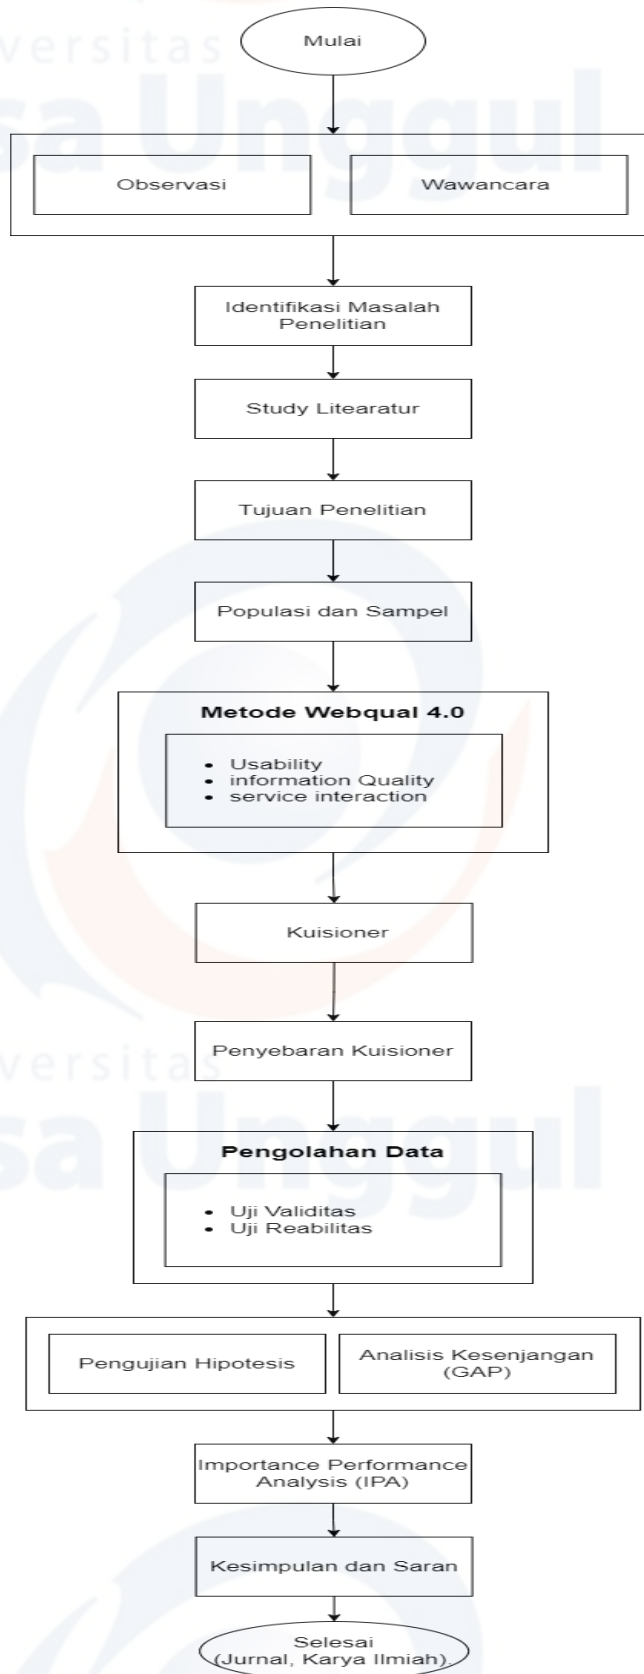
versitas
sa Unggul

Mulai

Observasi

Wawancara

Identifikasi Masalah Penelitian

Study Litearatur

Tujuan Penelitian

Populasi dan Sampel

Metode Webqual 4.0

- Usability
- information Quality
- service interaction

Kuisioner

versitas
sa Unggul

Penyebaran Kuisioner

Pengolahan Data

- Uji Validitas
- Uji Reabilitas

Pengujian Hipotesis

Analisis Kesenjangan (GAP)

Importance Performance Analysis (IPA)

Kesimpulan dan Saran

Selesai (Jurnal, Karya Ilmiah)